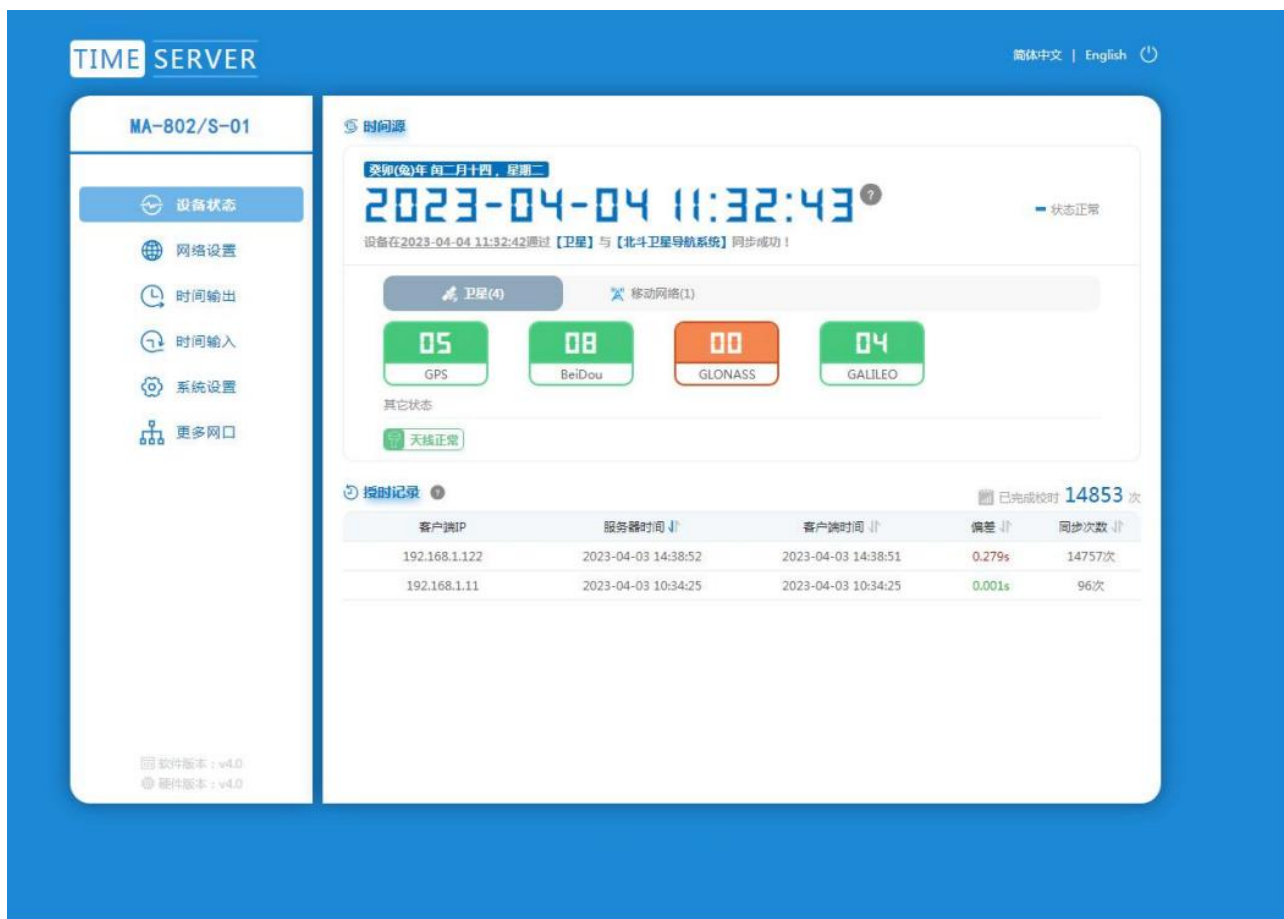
TIME SERVER

简体中文 | English

MA-802/S-01

设备状态
网络设置
时间输出
时间输入
系统设置
更多网口

软件版本：v4.0
硬件版本：v4.0

时间源

癸卯(兔)年 闰二月十四，星期二

2023-04-04 11:32:43

状态正常

设备在2023-04-04 11:32:42通过【卫星】与【北斗卫星导航系统】同步成功！

卫星(4)
移动网络(1)

05
GPS

08
BeiDou

00
GLONASS

04
GALILEO

其它状态

天线正常

授时记录

已完成校时 14853 次

| 客户端IP | 服务器时间 | 客户端时间 | 偏差 | 同步次数 |
|---|---|---|---|---|
| 192.168.1.122 | 2023-04-03 14:38:52 | 2023-04-03 14:38:51 | 0.279s | 14757次 |
| 192.168.1.11 | 2023-04-03 10:34:25 | 2023-04-03 10:34:25 | 0.001s | 96次 |